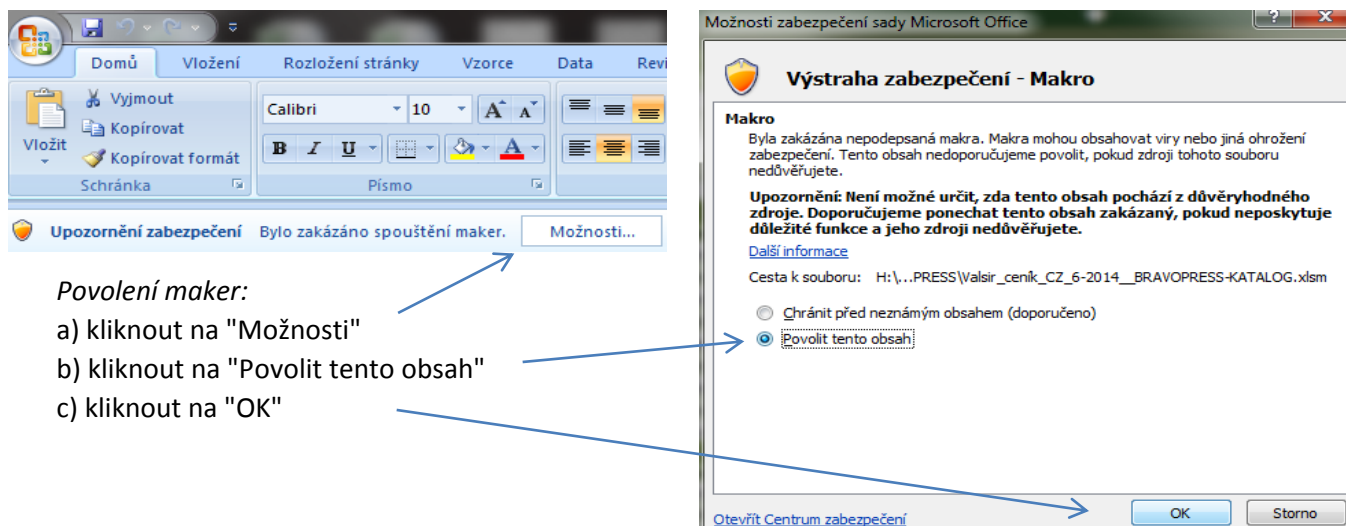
Domů Vložení Rozložení stránky Vzorce Data Revi

Vyjmout
Kopírovat
Vložit
Kopírovat formát
Schránka

Calibri 10
B I U A
Písmo

Upozornění zabezpečení Bylo zakázáno spouštění maker. Možnosti...

Povolení maker:
a) kliknout na "Možnosti"
b) kliknout na "Povolit tento obsah"
c) kliknout na "OK"

Možnosti zabezpečení sady Microsoft Office

Výstraha zabezpečení - Makro

Makro
Byla zakázána nepodepsaná makra. Makra mohou obsahovat viry nebo jiná ohrožení zabezpečení. Tento obsah nedoporučujeme povolit, pokud zdroji tohoto souboru nedůvěřujete.

Upozornění: Není možné určit, zda tento obsah pochází z důvěryhodného zdroje. Doporučujeme ponechat tento obsah zakázaný, pokud neposkytuje důležité funkce a jeho zdroji nedůvěřujete.

Další informace

Cesta k souboru: H:\...PRESS\Valsir_ceník_CZ_6-2014__BRAVOPRESS-KATALOG.xlsm

Chránit před neznámým obsahem (doporučeno)
Povolit tento obsah

Otevřít Centrum zabezpečení
OK
Storno